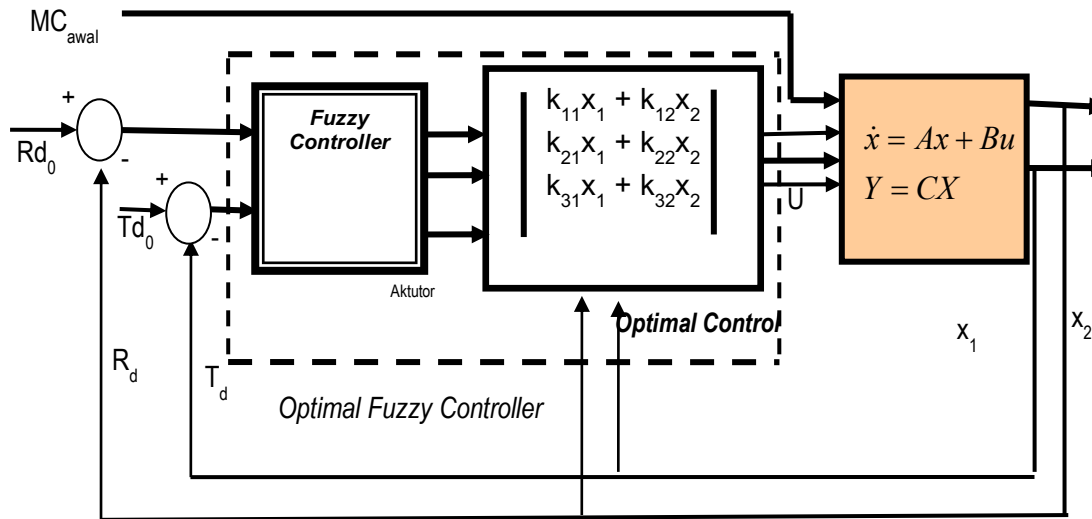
$MC_{awal}$

+

-

$Rd_0$

+

-

$Td_0$

Fuzzy Controller

Aktutor

$k_{11}x_1 + k_{12}x_2$
$k_{21}x_1 + k_{22}x_2$
$k_{31}x_1 + k_{32}x_2$

U

$\dot{x} = Ax + Bu$
$Y = CX$

Optimal Control

$x_1$

$x_2$

$R_d$

$T_d$

Optimal Fuzzy Controller